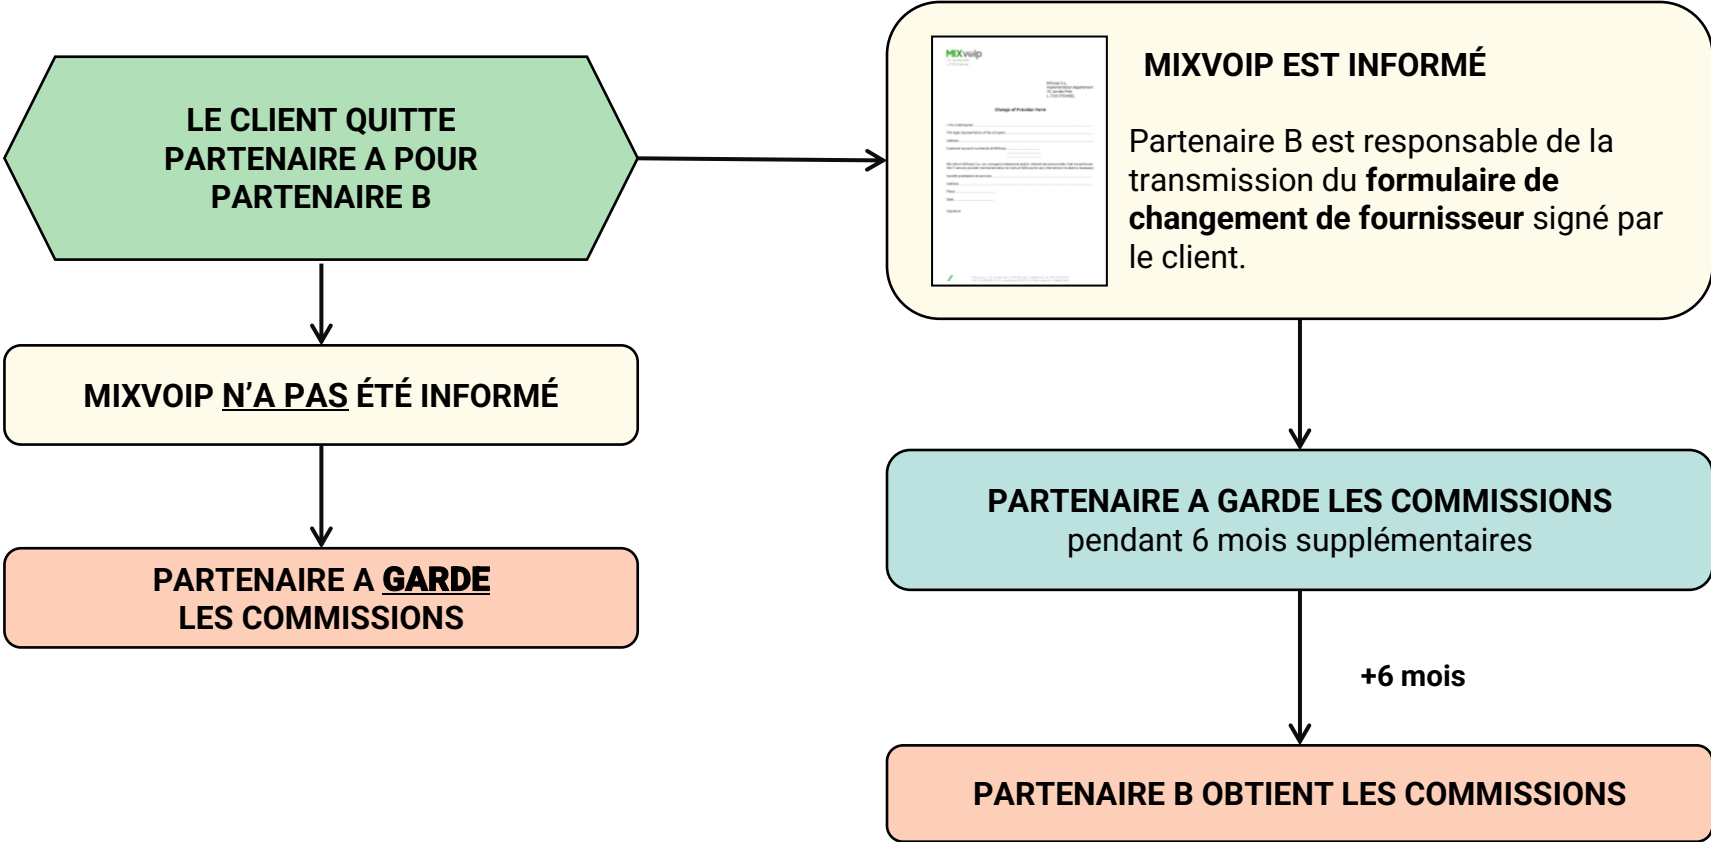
LE CLIENT QUITTE PARTENAIRE A POUR PARTENAIRE B

MIXVOIP N'A PAS ÉTÉ INFORMÉ

PARTENAIRE A GARDE LES COMMISSIONS

MIXvoip

Change of Provider Form

MIXVOIP EST INFORMÉ

Partenaire B est responsable de la transmission du **formulaire de changement de fournisseur** signé par le client.

PARTENAIRE A GARDE LES COMMISSIONS
pendant 6 mois supplémentaires

+6 mois

PARTENAIRE B OBTIENT LES COMMISSIONS